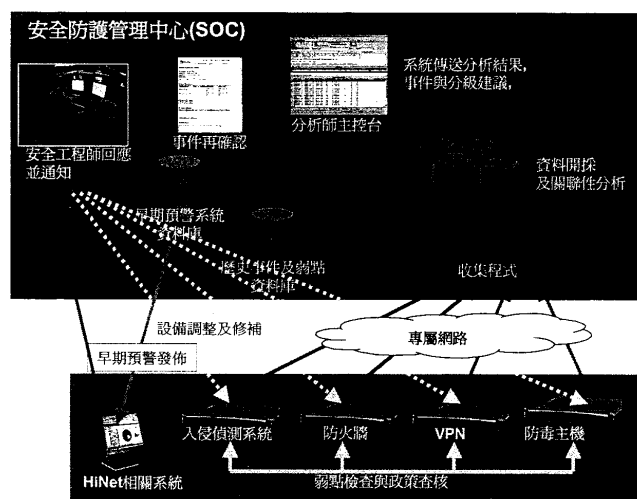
安全防護管理中心(SOC)

系統傳送分析結果，事件與分級建議，

分析師主控台

事件再確認

安全工程師回應並通知

資料開採及關聯性分析

早期預警系統資料庫

歷史事件及弱點資料庫

收集程式

設備調整及修補

專屬網路

早期預警發佈

入侵偵測系統

防火牆

VPN

防毒主機

HiNet相關系統

弱點檢查與政策查核